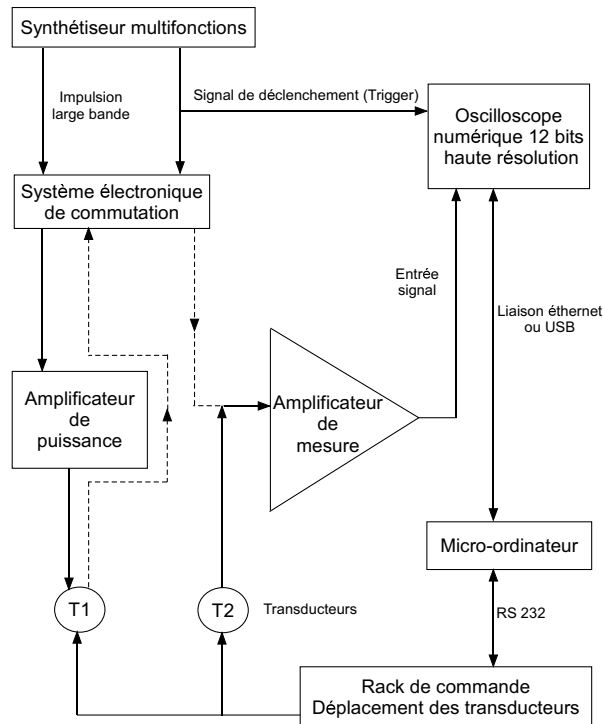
Synthétiseur multifonctions

Impulsion large bande

Signal de déclenchement (Trigger)

Oscilloscope numérique 12 bits haute résolution

Système électronique de commutation

Entrée signal

Liaison éthernet ou USB

Amplificateur de puissance

Amplificateur de mesure

Micro-ordinateur

T1

T2

Transducteurs

RS 232

Rack de commande Déplacement des transducteurs